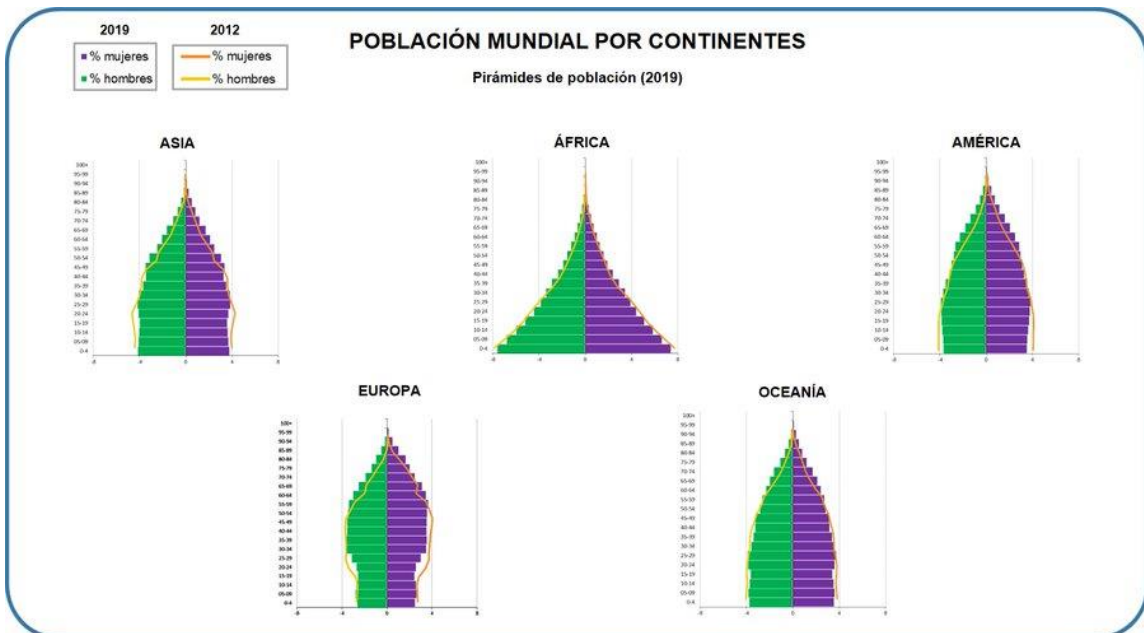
2019
% mujeres
% hombres

2012
% mujeres
% hombres

POBLACIÓN MUNDIAL POR CONTINENTES

Pirámides de población (2019)

ASIA

100+
95-99
90-94
85-89
80-84
75-79
70-74
65-69
60-64
55-59
50-54
45-49
40-44
35-39
30-34
25-29
20-24
15-19
10-14
05-09
0-4

-8 -4 0 4 8

ÁFRICA

100+
95-99
90-94
85-89
80-84
75-79
70-74
65-69
60-64
55-59
50-54
45-49
40-44
35-39
30-34
25-29
20-24
15-19
10-14
05-09
0-4

-8 -4 0 4 8

AMÉRICA

100+
95-99
90-94
85-89
80-84
75-79
70-74
65-69
60-64
55-59
50-54
45-49
40-44
35-39
30-34
25-29
20-24
15-19
10-14
05-09
0-4

-8 -4 0 4 8

EUROPA

100+
95-99
90-94
85-89
80-84
75-79
70-74
65-69
60-64
55-59
50-54
45-49
40-44
35-39
30-34
25-29
20-24
15-19
10-14
05-09
0-4

-8 -4 0 4 8

OCEANÍA

100+
95-99
90-94
85-89
80-84
75-79
70-74
65-69
60-64
55-59
50-54
45-49
40-44
35-39
30-34
25-29
20-24
15-19
10-14
05-09
0-4

-8 -4 0 4 8